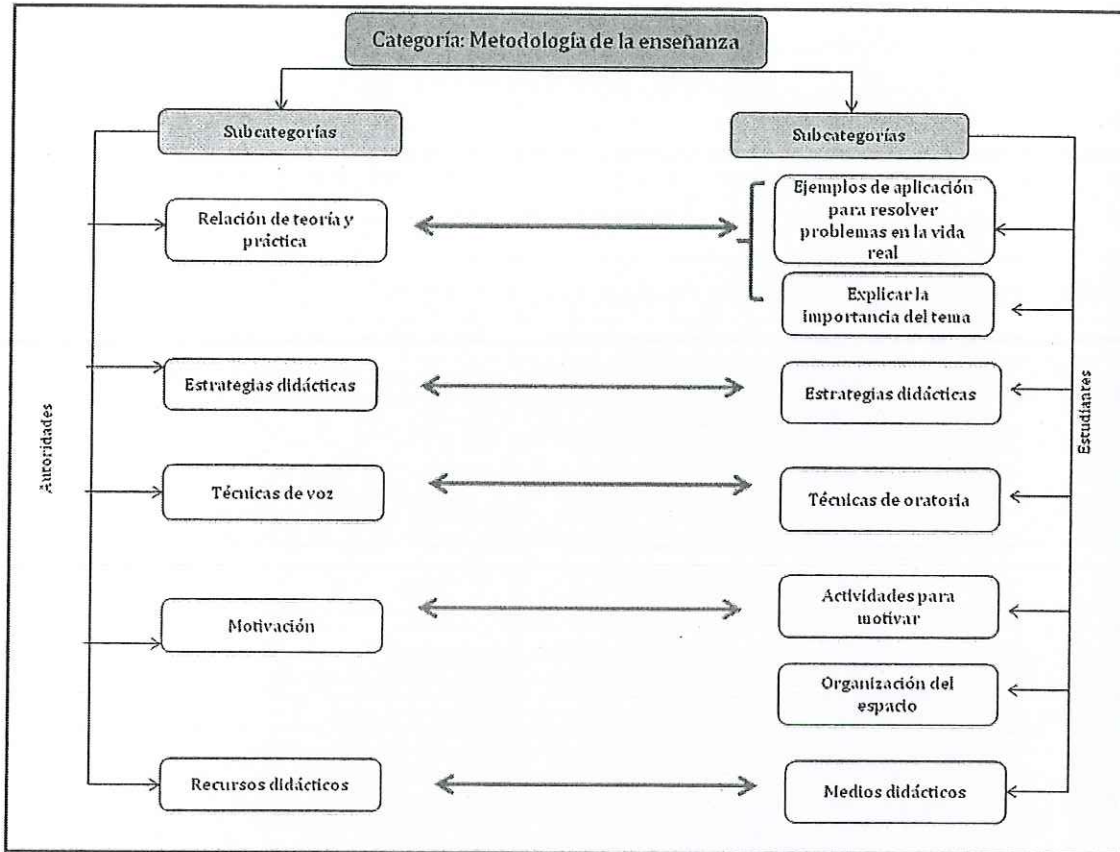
Categoría: Metodología de la enseñanza

Subcategorías

Subcategorías

Autoridades

Relación de teoría y práctica

Estrategias didácticas

Técnicas de voz

Motivación

Recursos didácticos

Estudiantes

Ejemplos de aplicación para resolver problemas en la vida real

Explicar la importancia del tema

Estrategias didácticas

Técnicas de oratoria

Actividades para motivar

Organización del espacio

Medios didácticos